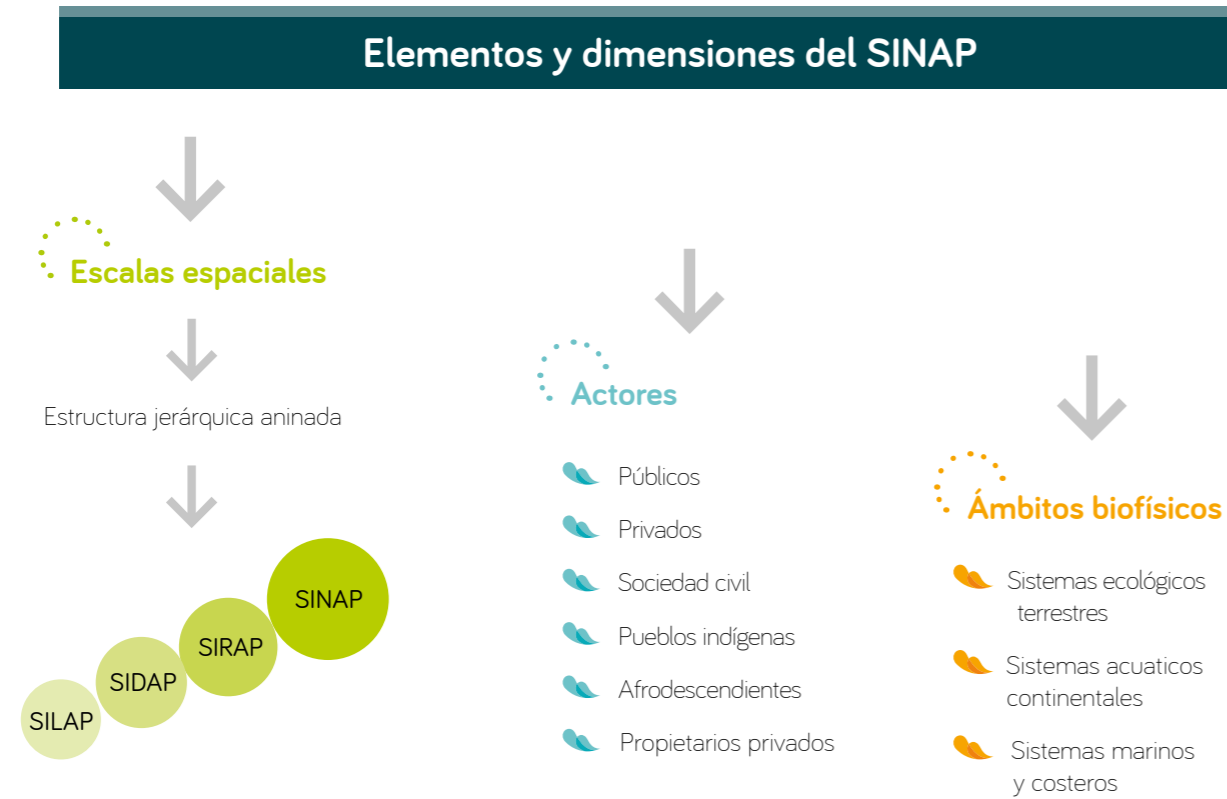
Elementos y dimensiones del SINAP

Escalas espaciales

Estructura jerárquica aninada

SINAP

SIRAP

SIDAP

SILAP

Actores

Públicos

Privados

Sociedad civil

Pueblos indígenas

Afrodescendientes

Propietarios privados

Ámbitos biofísicos

Sistemas ecológicos terrestres

Sistemas acuaticos continentales

Sistemas marinos y costeros